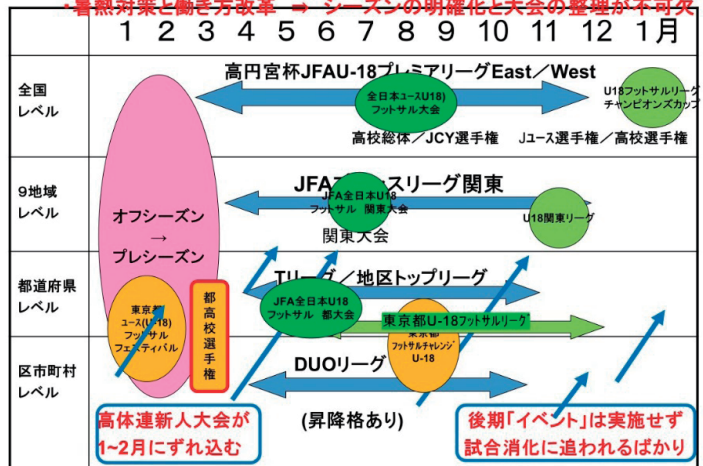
・暑熱対策と働き方改革 ⇒ シーズンの明確化と大会の整理が不可欠

1 2 3 4 5 6 7 8 9 10 11 12 1月

全国レベル

高円宮杯JFAU-18プレミアリーグEast／West

全日本ユース(U18)フットサル大会

U18フットサルリーグチャンピオンズカップ

高校総体／JCY選手権

Jユース選手権／高校選手権

9地域レベル

JFA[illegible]スリーグ関東

JFA全日本U18フットサル 関東大会

U18関東リーグ

関東大会

オフシーズン
→
プレシーズン

都道府県レベル

東京都ユース(U-18)フットサルフェスティバル

都高校選手権

Tリーグ／地区トップリーグ

JFA全日本U18フットサル 都大会

東京都U-18フットサルリーグ

東京都フットサルチャレンジU-18

区市町村レベル

DUOリーグ

(昇降格あり)

高体連新人大会が1~2月にずれ込む

後期「イベント」は実施せず試合消化に追われるばかり